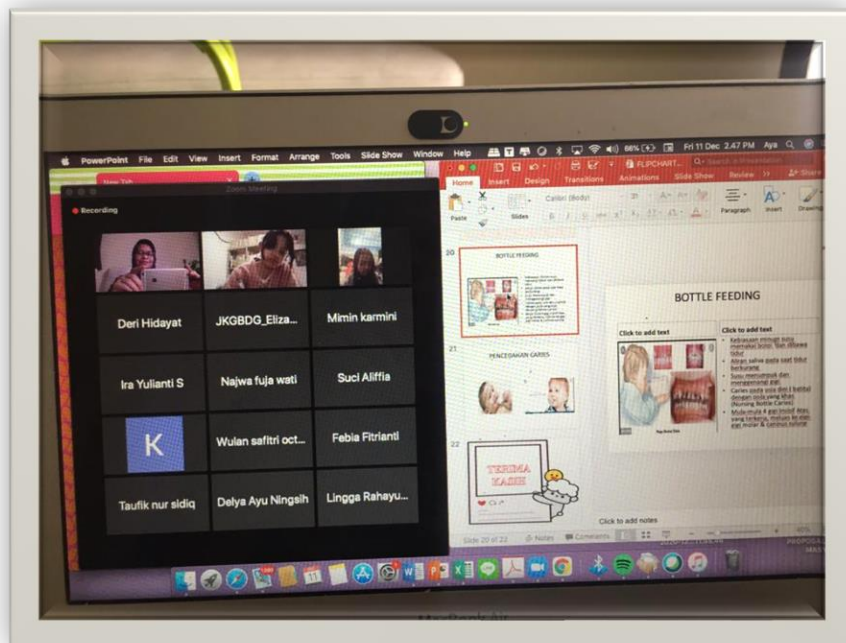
PowerPoint File Edit View Insert Format Arrange Tools Slide Show Window Help

66% Fri 11 Dec 2.47 PM Aya

New Tab

Zoom Meeting

Recording

Deri Hidayat

JKGBDG_Eliza...

Mimin karmini

Ira Yulianti S

Najwa fuja wati

Suci Aliffia

K

Wulan safitri oct...

Febia Fitrianti

Taufik nur sidiq

Delya Ayu Ningsih

Lingga Rahayu...

FLPCHART...

Home Insert Design Transitions Animations Slide Show Review Share

Paste Slides Calibri (Body) Paragraph Insert Drawing

20

BOTTLE FEEDING

21

PENCEGAHAN CARIES

22

TERIMA KASIH

BOTTLE FEEDING

Click to add text

Click to add text

Kebiasaan minum susu memakai botol, tlan dibawa tidur
Aliran saliva pada saat tidur berkurang
Susu menumpuk dan menggenangi gigi
Caries pada usia dini ( bottle) dengan pola yang khas (Nursing Bottle Caries)
Mula-mula 4 gigi incisif atas, yang terkena, meluas ke gigi molar & caninus rahang

Click to add notes

Slide 20 of 22 Notes Comments